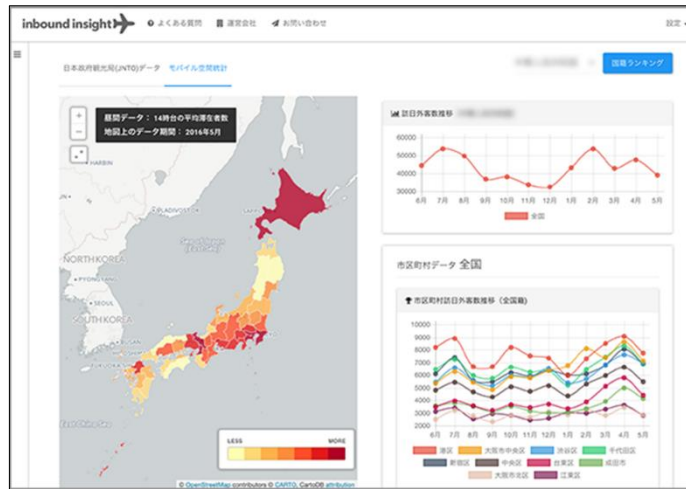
inbound insight

よくある質問 運営会社 お問い合わせ

設定

日本政府観光局(JNTO)データ モバイル空間統計

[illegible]

国籍ランキング

昼間データ：14時台の平均滞在者数
地図上のデータ期間：2016年5月

+
−

HARBIN

VLADIVOSTOK

NORTH KOREA

SOUTH KOREA

訪日外客数推移 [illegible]

60000
50000
40000
30000

6月 7月 8月 9月 10月 11月 12月 1月 2月 3月 4月 5月

全国

市区町村データ 全国

市区町村訪日外客数推移（全国籍）

10000
9000
8000
7000
6000
5000
4000
3000
2000

6月 7月 8月 9月 10月 11月 12月 1月 2月 3月 4月 5月

港区 大阪市中央区 渋谷区 千代田区
新宿区 中央区 台東区 成田市
大阪市北区 江東区

LESS MORE

© OpenStreetMap contributors © CARTO, CartoDB attribution